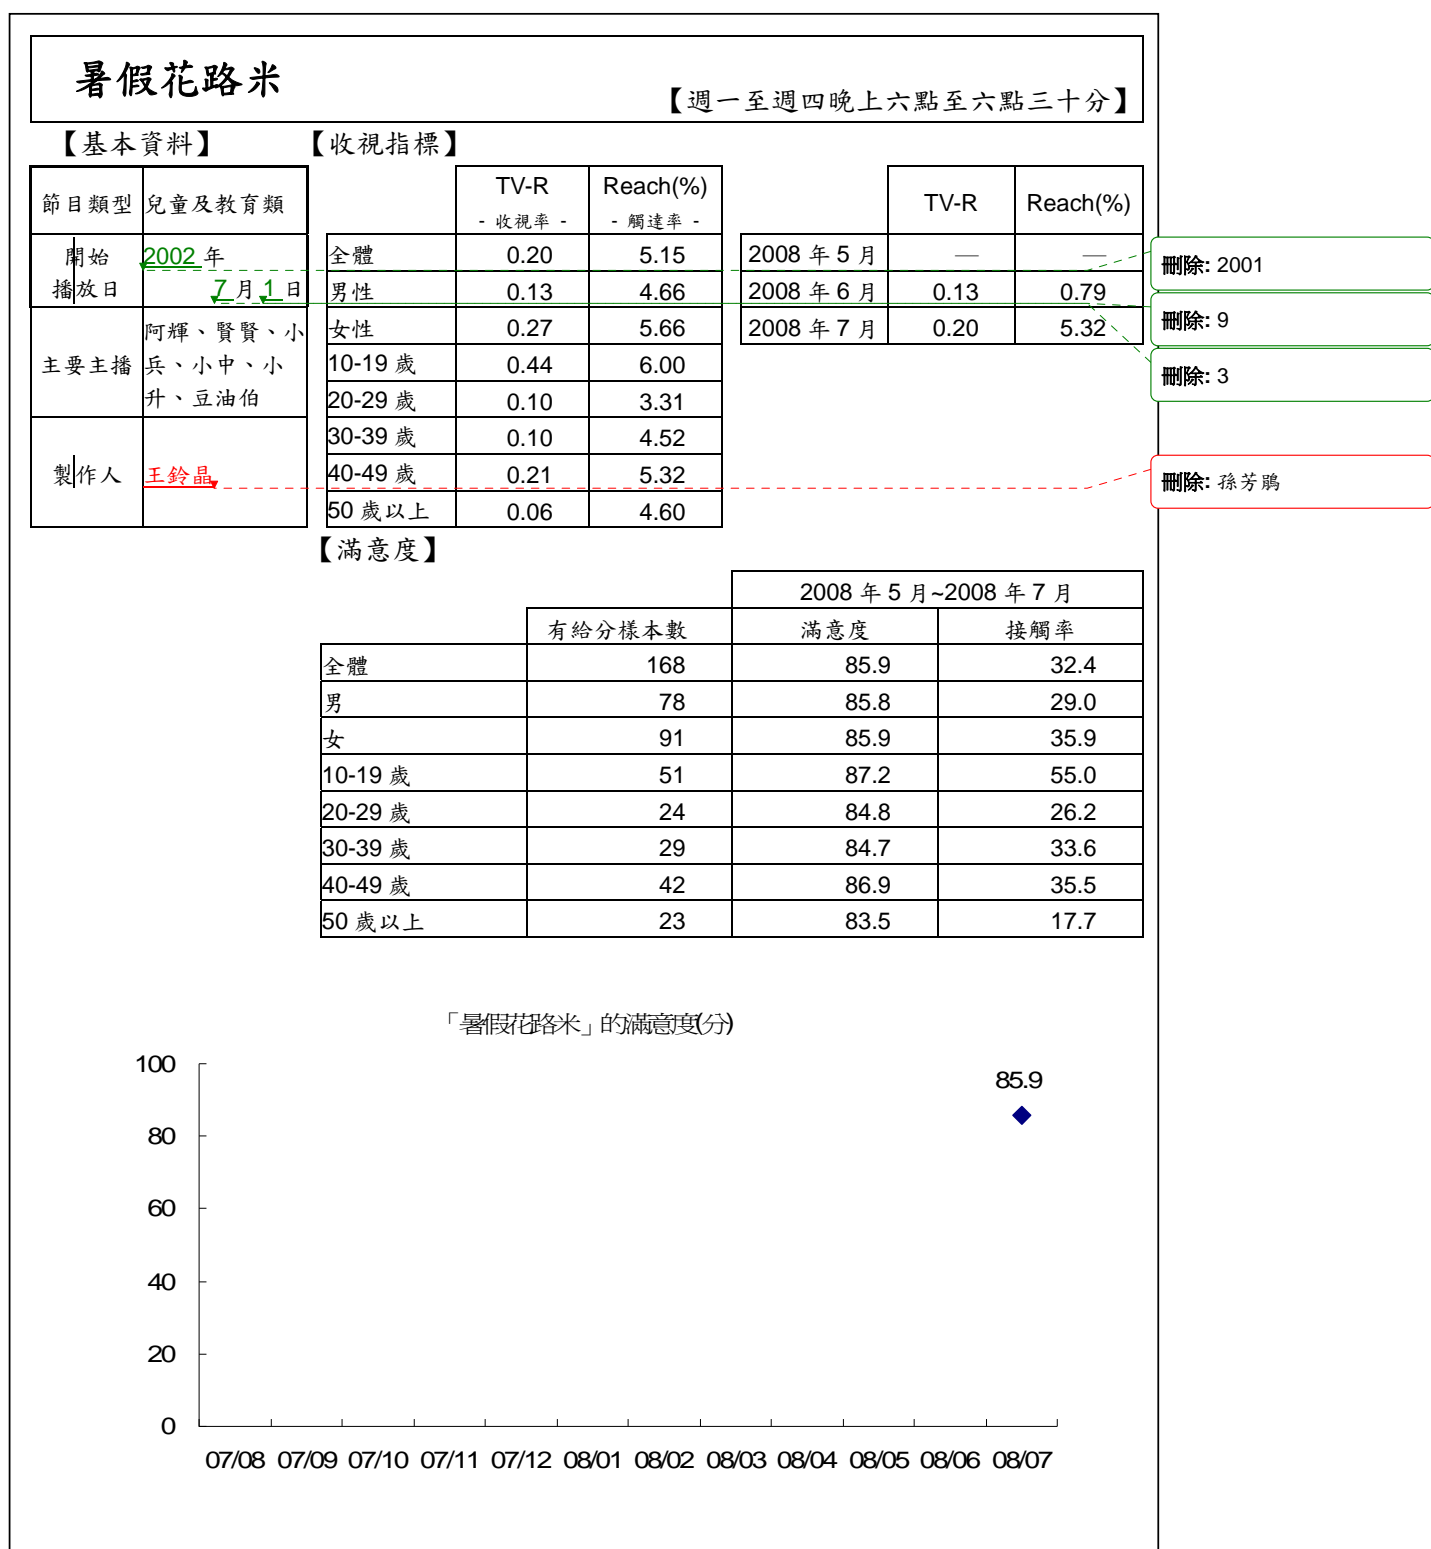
暑假花路米

【週一至週四晚上六點至六點三十分】

【基本資料】

| 節目類型 | 兒童及教育類 |
|---|---|
| 開始播放日 | 2002 年 7 月 1 日 |
| 主要主播 | 阿輝、賢賢、小兵、小中、小升、豆油伯 |
| 製作人 | 王鈴晶 |

【收視指標】

| | TV-R - 收視率 - | Reach(%) - 觸達率 - |
|---|---|---|
| 全體 | 0.20 | 5.15 |
| 男性 | 0.13 | 4.66 |
| 女性 | 0.27 | 5.66 |
| 10-19 歲 | 0.44 | 6.00 |
| 20-29 歲 | 0.10 | 3.31 |
| 30-39 歲 | 0.10 | 4.52 |
| 40-49 歲 | 0.21 | 5.32 |
| 50 歲以上 | 0.06 | 4.60 |

| | TV-R | Reach(%) |
|---|---|---|
| 2008 年 5 月 | — | — |
| 2008 年 6 月 | 0.13 | 0.79 |
| 2008 年 7 月 | 0.20 | 5.32 |

刪除: 2001
刪除: 9
刪除: 3
刪除: 孫芳鵑

【滿意度】

| | 有給分樣本數 | 2008 年 5 月~2008 年 7 月 滿意度 | 接觸率 |
|---|---|---|---|
| 全體 | 168 | 85.9 | 32.4 |
| 男 | 78 | 85.8 | 29.0 |
| 女 | 91 | 85.9 | 35.9 |
| 10-19 歲 | 51 | 87.2 | 55.0 |
| 20-29 歲 | 24 | 84.8 | 26.2 |
| 30-39 歲 | 29 | 84.7 | 33.6 |
| 40-49 歲 | 42 | 86.9 | 35.5 |
| 50 歲以上 | 23 | 83.5 | 17.7 |

「暑假花路米」的滿意度(分)

100
80
60
40
20
0

85.9

07/08 07/09 07/10 07/11 07/12 08/01 08/02 08/03 08/04 08/05 08/06 08/07